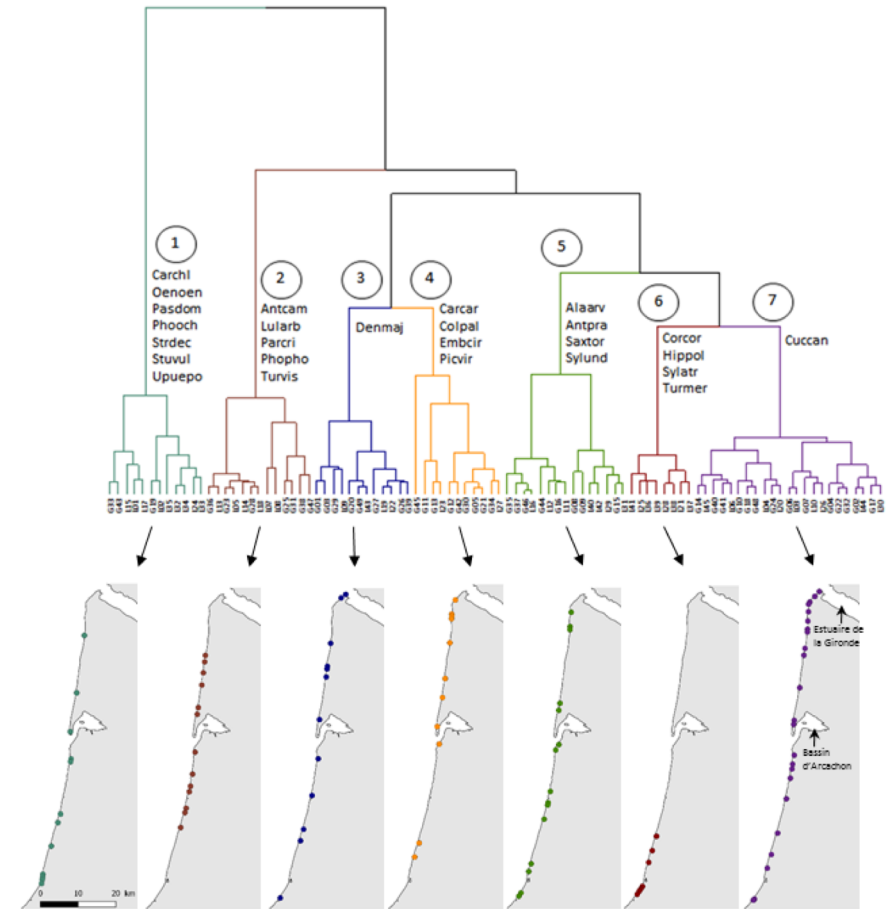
1
Carchl
Oenoen
Pasdom
Phooch
Strdec
Stuvul
Upuepo

2
Antcam
Lularb
Parcri
Phopho
Turvis

3
Denmaj

4
Carcar
Colpal
Embcir
Picvir

5
Alaarv
Antpra
Saxtor
Sylund

6
Corcor
Hippol
Sylatr
Turmer

7
Cuccan

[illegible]

Estuaire de la Gironde

Bassin d'Arcachon

0 10 20 km